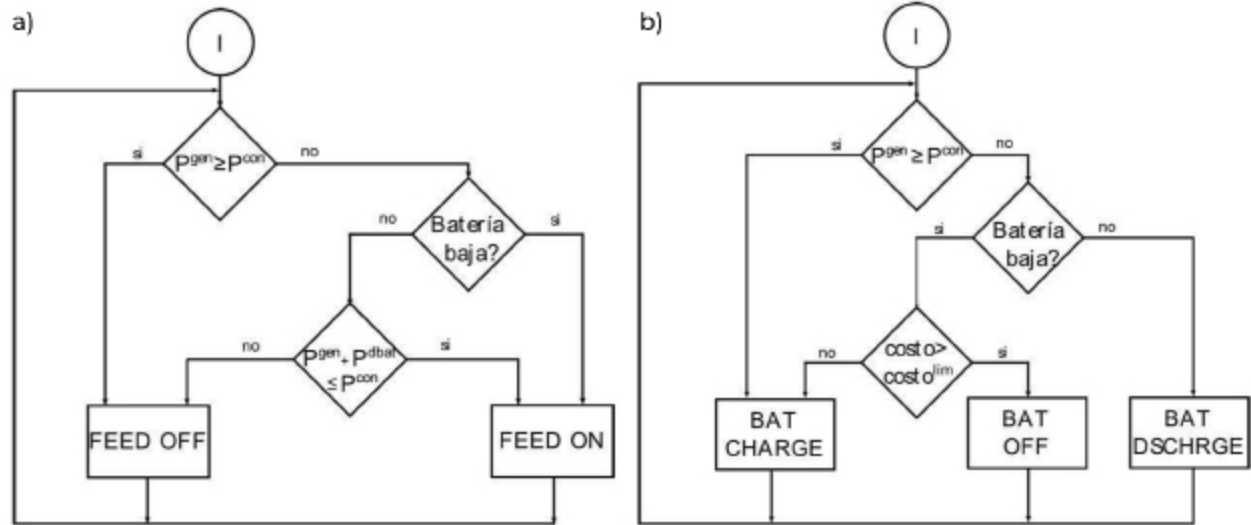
a)

I

si

$P^{gen} \geq P^{con}$

no

no

Batería baja?

si

no

$P^{gen} + P^{dbat} \leq P^{con}$

si

FEED OFF

FEED ON

b)

I

si

$P^{gen} \geq P^{con}$

no

si

Batería baja?

no

no

costo> costo$^{lim}$

si

BAT CHARGE

BAT OFF

BAT DSCHRGE